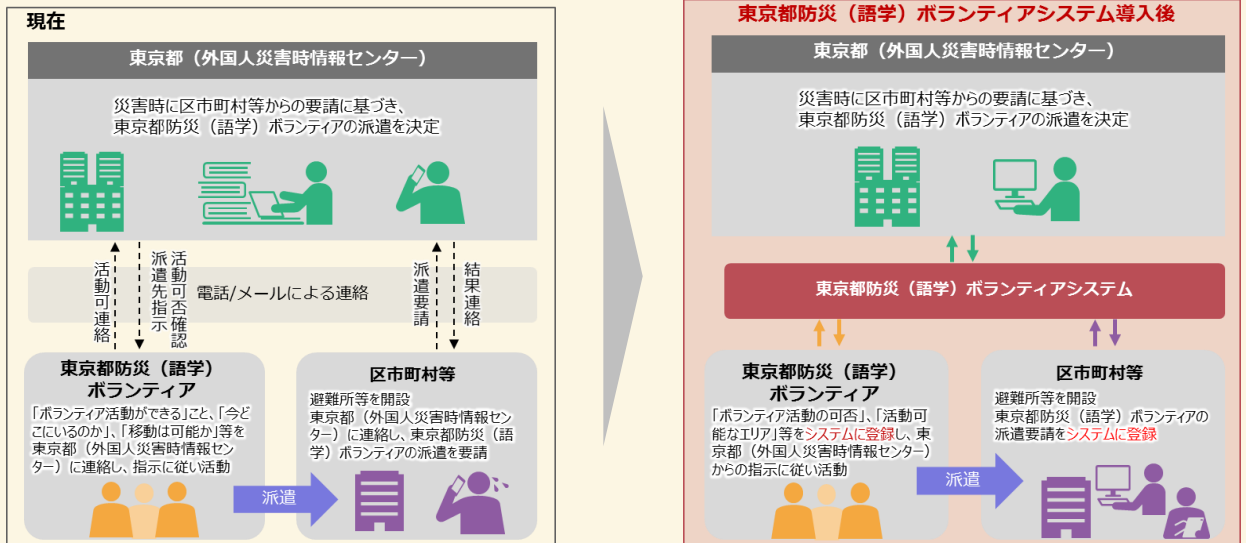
現在

東京都（外国人災害時情報センター）

災害時に区市町村等からの要請に基づき、東京都防災（語学）ボランティアの派遣を決定

活動可連絡

派遣先指示

活動可否確認

電話/メールによる連絡

派遣要請

結果連絡

東京都防災（語学）ボランティア

「ボランティア活動ができる」こと、「今どこにいるのか」、「移動は可能か」等を東京都（外国人災害時情報センター）に連絡し、指示に従い活動

派遣

区市町村等

避難所等を開設
東京都（外国人災害時情報センター）に連絡し、東京都防災（語学）ボランティアの派遣を要請

東京都防災（語学）ボランティアシステム導入後

東京都（外国人災害時情報センター）

災害時に区市町村等からの要請に基づき、東京都防災（語学）ボランティアの派遣を決定

東京都防災（語学）ボランティアシステム

東京都防災（語学）ボランティア

「ボランティア活動の可否」、「活動可能なエリア」等をシステムに登録し、東京都（外国人災害時情報センター）からの指示に従い活動

派遣

区市町村等

避難所等を開設
東京都防災（語学）ボランティアの派遣要請をシステムに登録